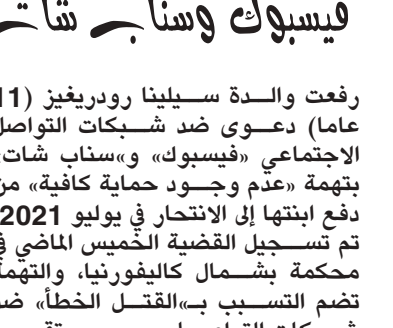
فيسبوك وسناب شات

رفعت والــدة ســيلينا رودريغيز (11 عاما) دعــوى ضد شــبكات التواصل الاجتماعي «فيسبوك» و«سناب شات» بتهمة «عدم وجــود حماية كافية» مز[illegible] دفع ابنتها إلى الانتحار في يوليو 2021 تم تســجيل القضية الخميس الماضي في محكمة بشــمال كاليفورنيا، والتهم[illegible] تضم التســبب بـ«القتــل الخطأ» ضد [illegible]